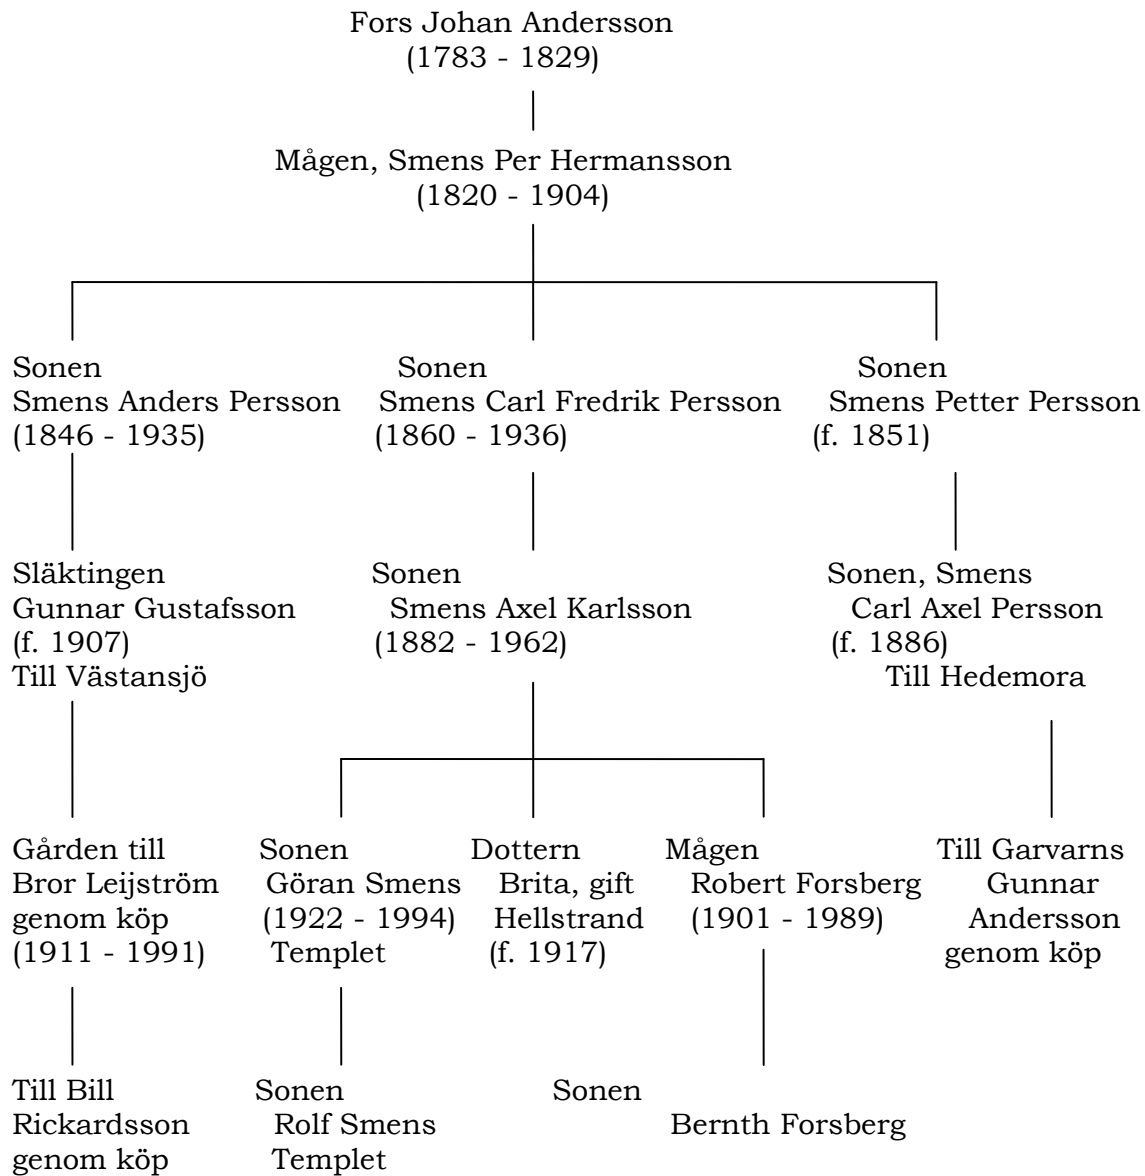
Fors Johan Andersson
(1783 - 1829)

Mågen, Smens Per Hermansson
(1820 - 1904)

Sonen
Smens Anders Persson
(1846 - 1935)

Sonen
Smens Carl Fredrik Persson
(1860 - 1936)

Sonen
Smens Petter Persson
(f. 1851)

Släktingen
Gunnar Gustafsson
(f. 1907)
Till Västansjö

Sonen
Smens Axel Karlsson
(1882 - 1962)

Sonen, Smens
Carl Axel Persson
(f. 1886)
Till Hedemora

Gården till
Bror Leijström
genom köp
(1911 - 1991)

Sonen
Göran Smens
(1922 - 1994)
Templet

Dottern
Brita, gift
Hellstrand
(f. 1917)

Mågen
Robert Forsberg
(1901 - 1989)

Till Garvarns
Gunnar
Andersson
genom köp

Till Bill
Rickardsson
genom köp

Sonen
Rolf Smens
Templet

Sonen
Bernth Forsberg